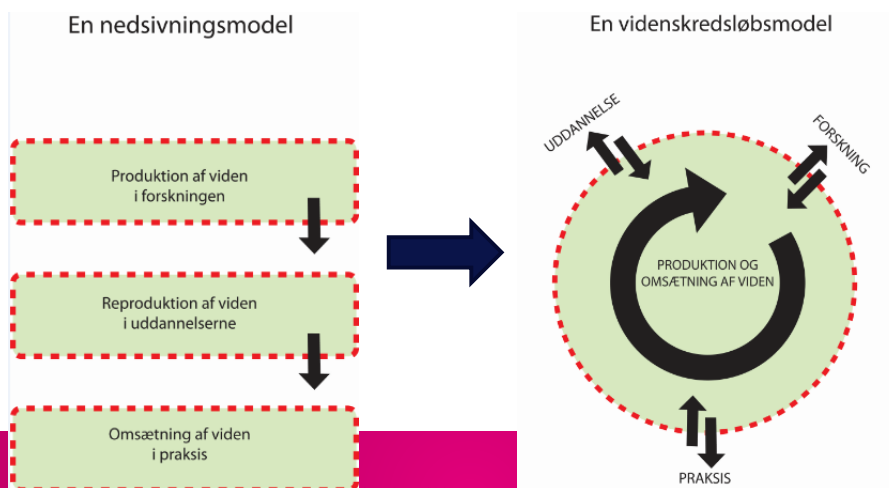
En nedsivningsmodel

Produktion af viden i forskningen

Reproduktion af viden i uddannelserne

Omsætning af viden i praksis

En videnskredsløbsmodel

UDDANNELSE

FORSKNING

PRODUKTION OG OMSÆTNING AF VIDEN

PRAKSIS